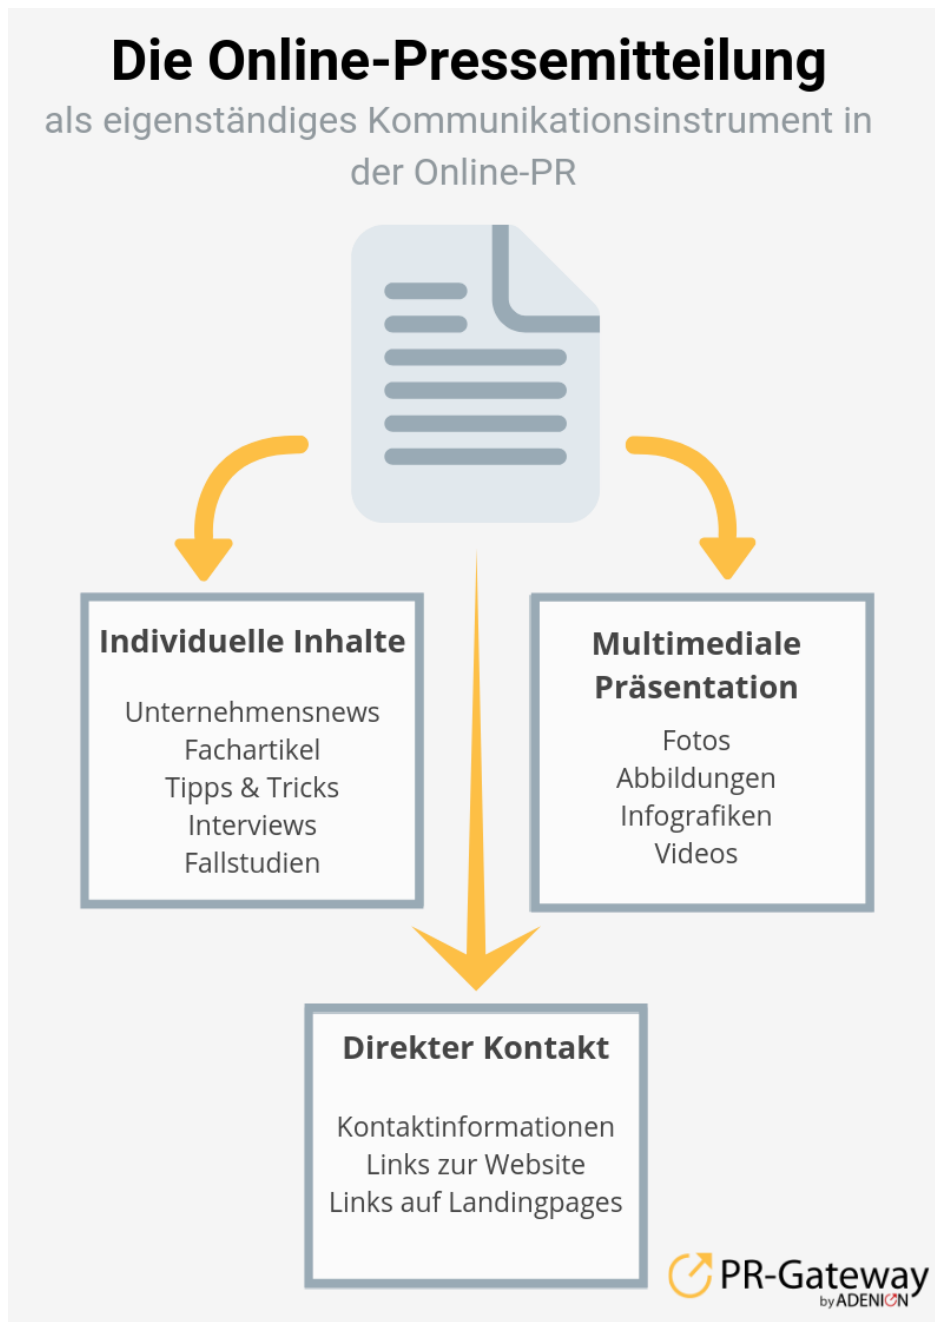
Die Online-Pressemitteilung

als eigenständiges Kommunikationsinstrument in der Online-PR

Individuelle Inhalte

Unternehmensnews
Fachartikel
Tipps & Tricks
Interviews
Fallstudien

Multimediale Präsentation

Fotos
Abbildungen
Infografiken
Videos

Direkter Kontakt

Kontaktinformationen
Links zur Website
Links auf Landingpages

PR-Gateway
by ADENION